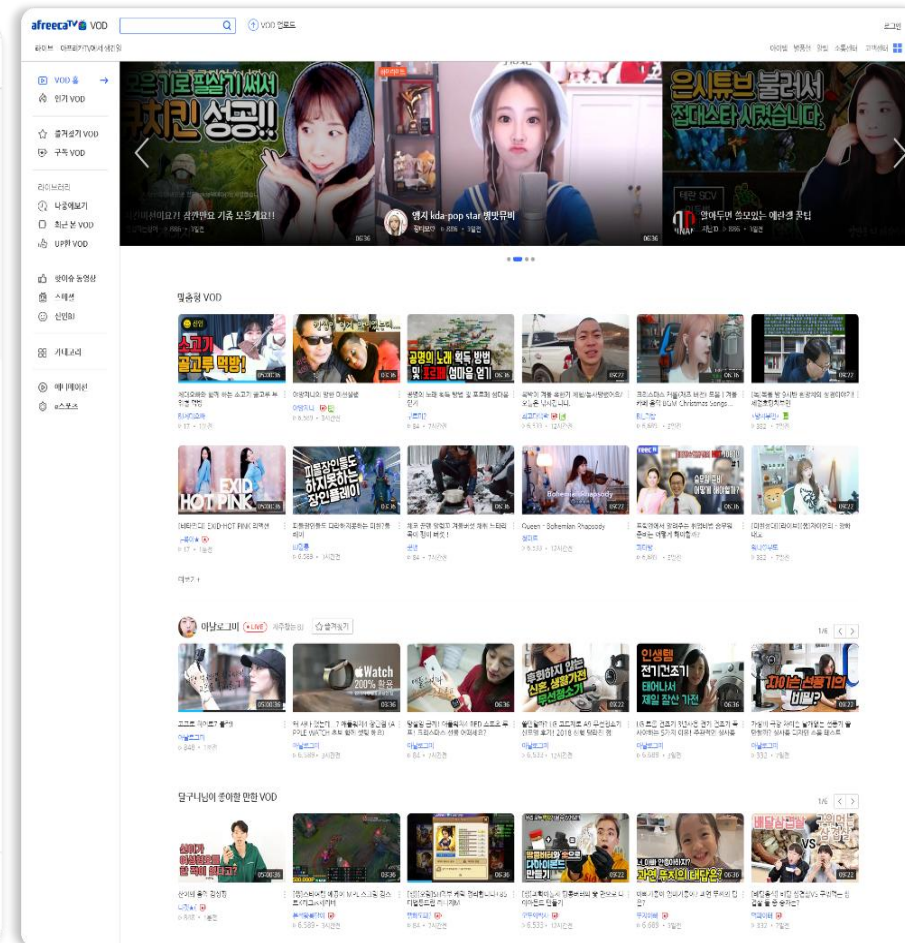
afreecaTV VOD
VOD 업로드
로그인
라이브 아프리카TV에서 생긴 일
VOD 홈
인기 VOD
즐겨찾기 VOD
구독 VOD
라이브러리
나중에보기
최근 본 VOD
UP한 VOD
좋아요 동영상
스페셜
신입BJ
카테고리
애니메이션
e스포츠
고구마로 필살기 써서 치킨 성공!!
은시튜브 불러서 접대스타 시켰습니다.
앵지 kida-pop star 뮤비
맞춤형 VOD
소고기 꼴고루 먹방!
공명이 노래 획득 방법 및 포르테 심마을 얻기
EXID HOT PINK
따뜻장인들도 하지못하는 장인플레이
Bohemian Rhapsody
Queen - Bohemian Rhapsody
더보기
아냐로그미 LIVE 즐겨찾기
Watch 200% 활용
후회하지 않는 신혼 생활가전 무선청소기
인생템 전기건조기 태어나서 제일 잘산 가전
저에는 선풍기의 비밀?
달구님이 좋아할 만한 VOD
과연 뚜지의 대답은?
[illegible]